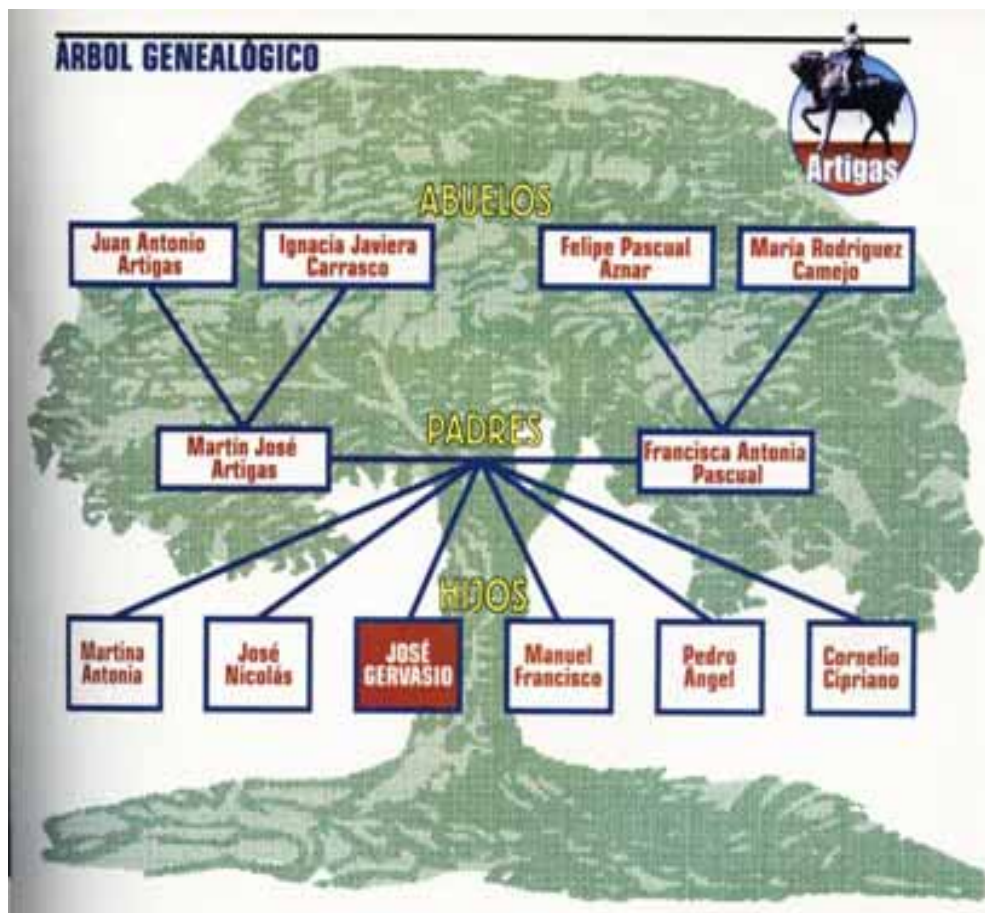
ÁRBOL GENEALÓGICO

Artigas

ABUELOS

Juan Antonio Artigas

Ignacia Javiera Carrasco

Felipe Pascual Aznar

María Rodríguez Camejo

PADRES

Martín José Artigas

Francisca Antonia Pascual

HIJOS

Martina Antonia

José Nicolás

JOSÉ GERVASIO

Manuel Francisco

Pedro Ángel

Cornelio Cipriano